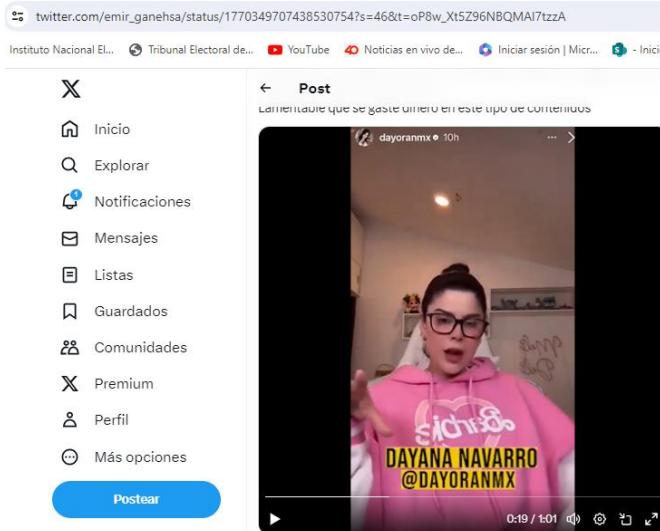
twitter.com/emir_ganehsa/status/1770349707438530754?s=46&t=oP8w_Xt5Z96NBQMAI7tzzA

Instituto Nacional El... Tribunal Electoral de... YouTube Noticias en vivo de... Iniciar sesión | Micr... - Inici

Inicio
Explorar
Notificaciones
Mensajes
Listas
Guardados
Comunidades
Premium
Perfil
Más opciones
Postear

Post

Lamentable que se gaste dinero en este tipo de contenidos

dayoranmx 10h

Barbie

DAYANA NAVARRO
@DAYORANMX

0:19 / 1:01